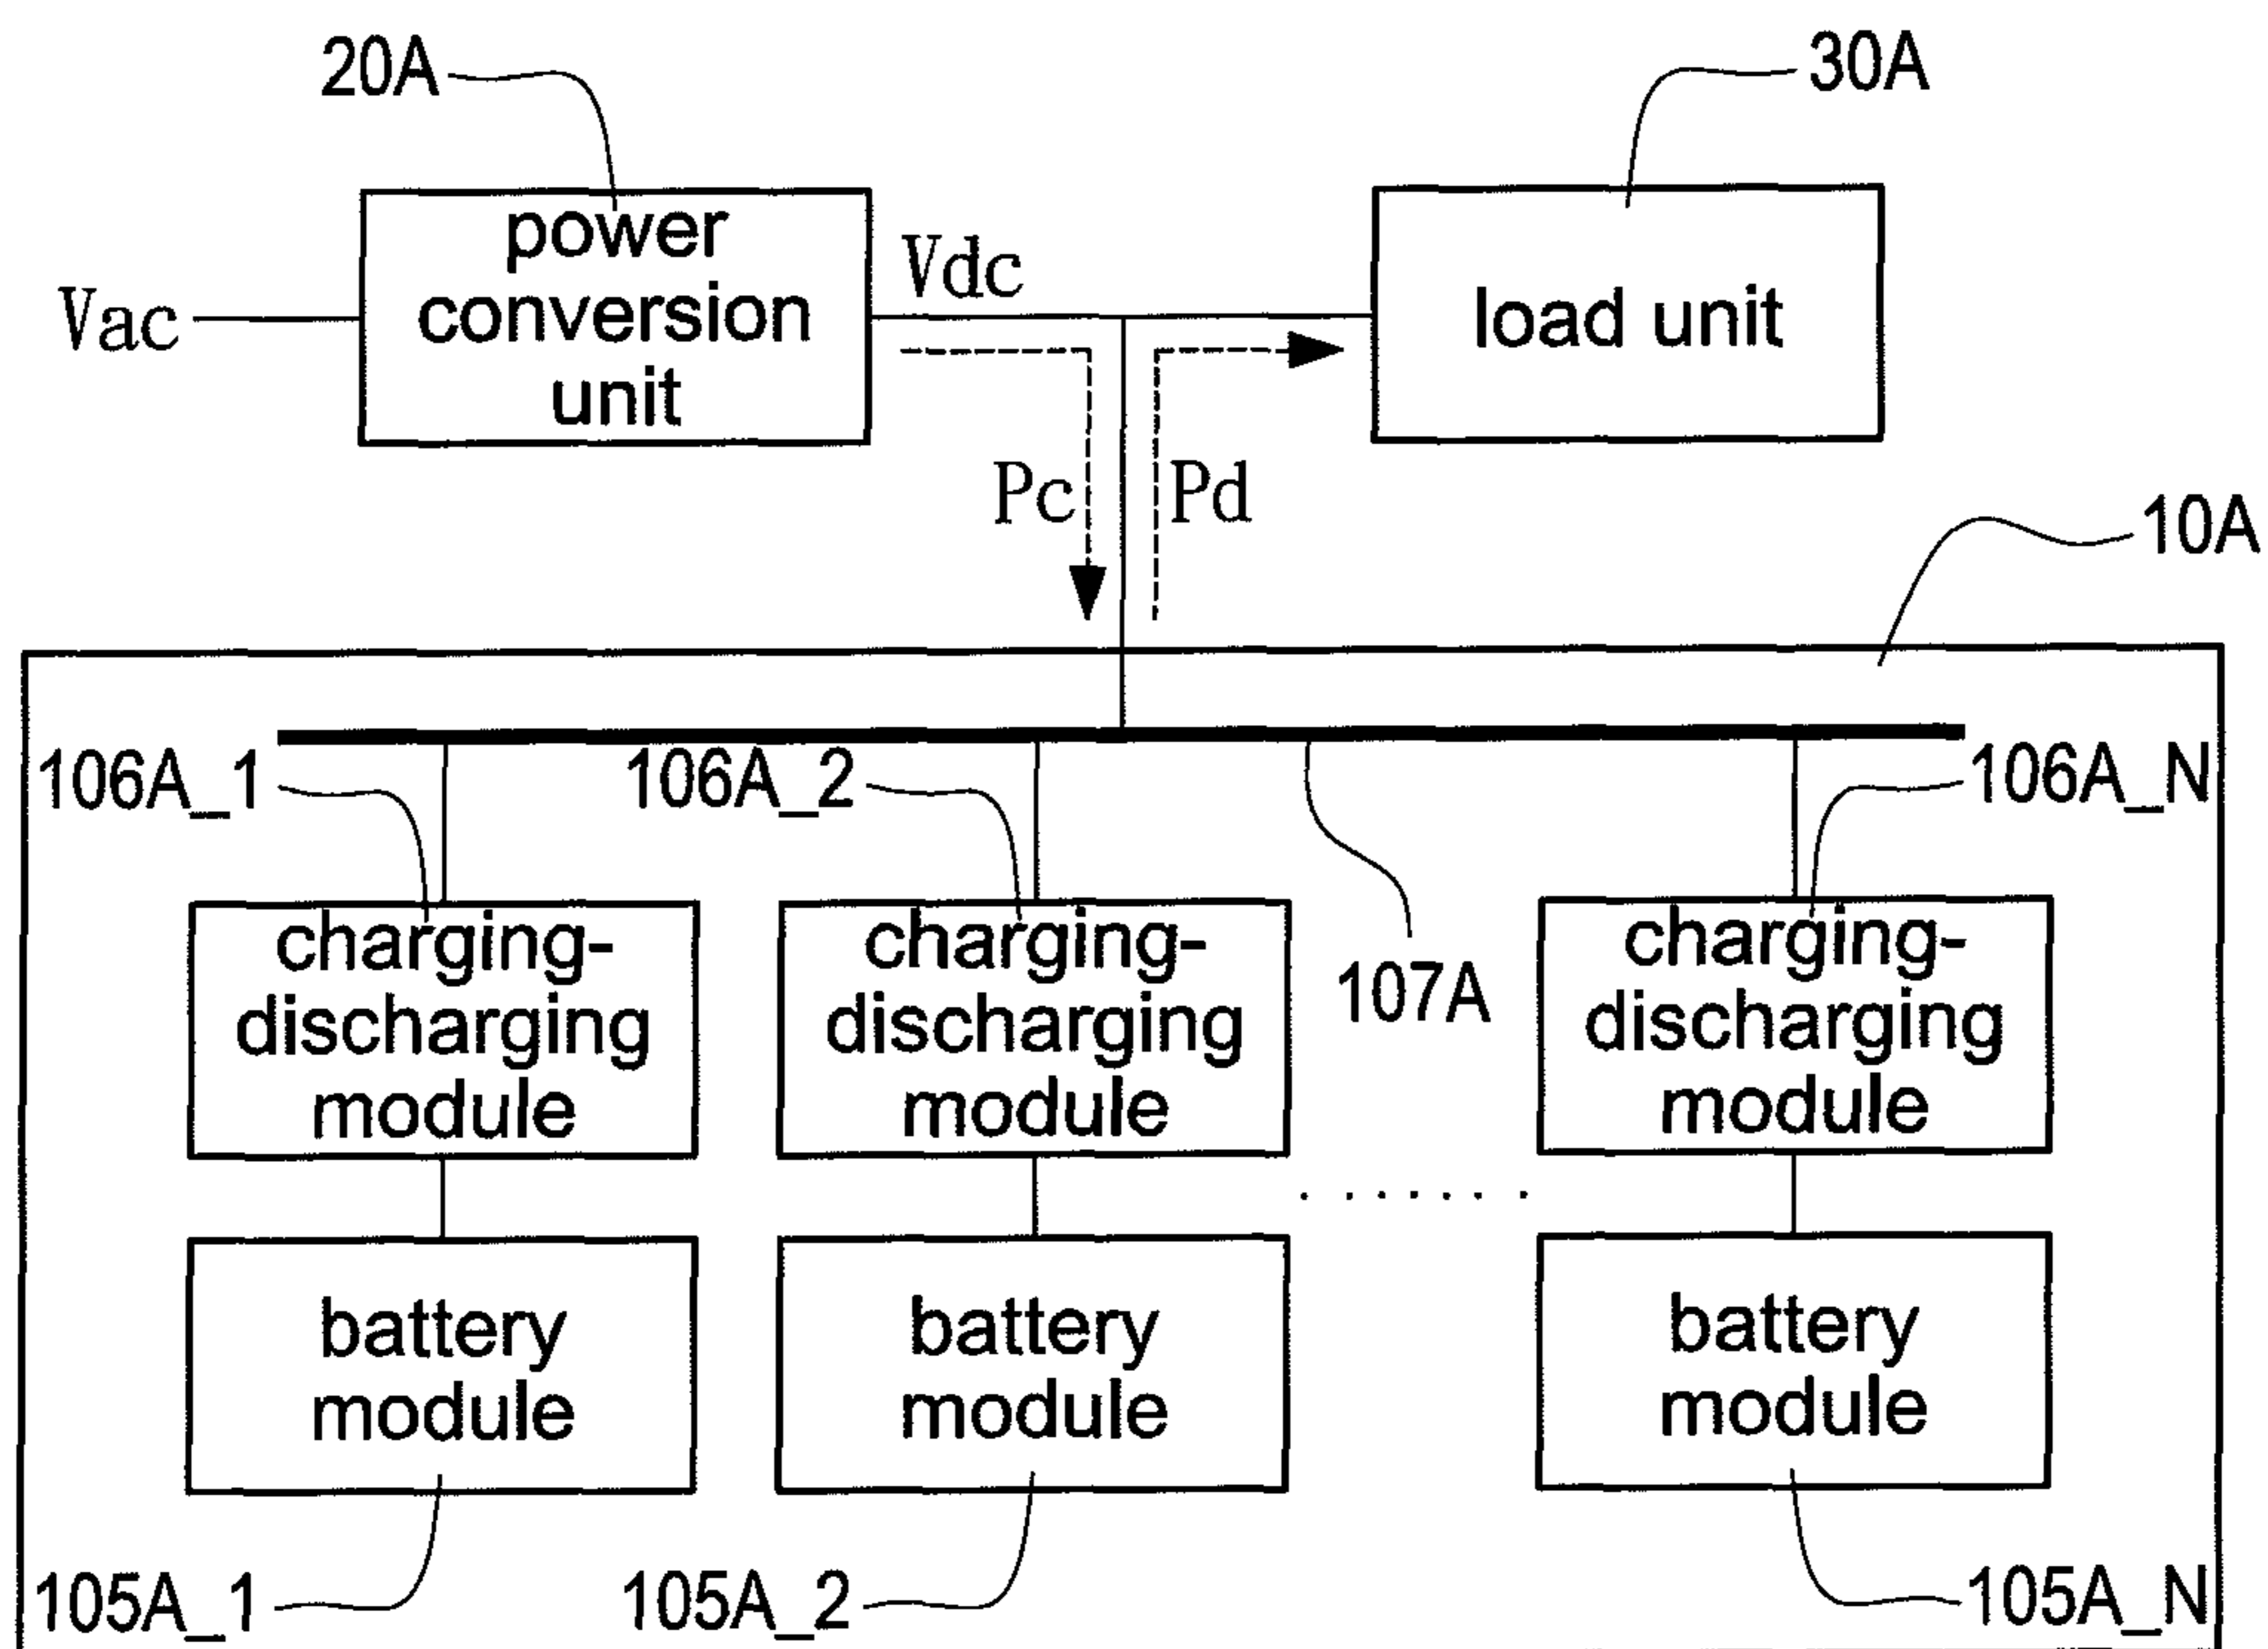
20A

30A

power conversion unit

Vac

Vdc

load unit

Pc

Pd

10A

106A_1

106A_2

106A_N

107A

charging-discharging module

charging-discharging module

charging-discharging module

battery module

battery module

battery module

105A_1

105A_2

105A_N